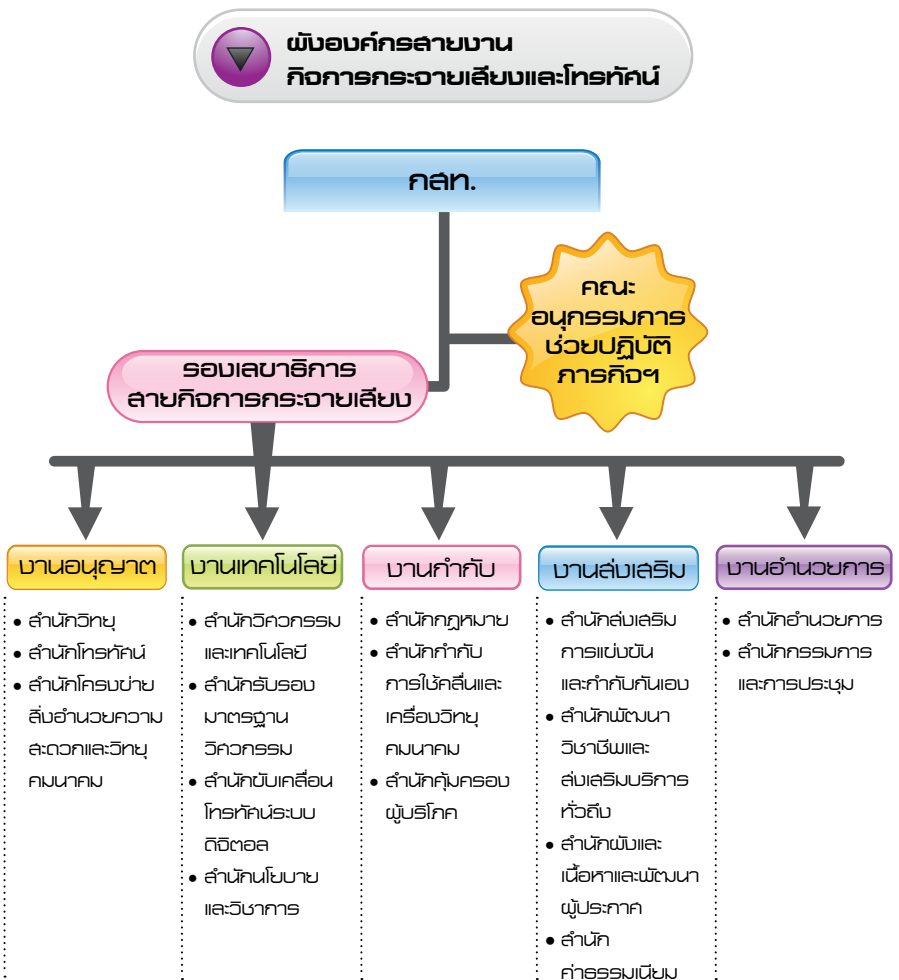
ผังองค์กรสายงาน
กิจการกระจายเสียงและโทรทัศน์

กสท.

คณะ
อนุกรรมการ
ช่วยปฏิบัติ
ภารกิจฯ

รองเลขาธิการ
สายกิจการกระจายเสียง

งานอนุญาต
• สำนักวิทยุ
• สำนักโทรทัศน์
• สำนักโครงข่ายสิ่งอำนวยความสะดวกและวิทยุคมนาคม

งานเทคโนโลยี
• สำนักวิศวกรรมและเทคโนโลยี
• สำนักรับรองมาตรฐานวิศวกรรม
• สำนักขับเคลื่อนโทรทัศน์ระบบดิจิตอล
• สำนักนโยบายและวิชาการ

งานกำกับ
• สำนักกฎหมาย
• สำนักกำกับการใช้คลื่นและเครื่องวิทยุคมนาคม
• สำนักคุ้มครองผู้บริโภค

งานส่งเสริม
• สำนักส่งเสริมการแข่งขันและกำกับกันเอง
• สำนักพัฒนาวิชาชีพและส่งเสริมบริการทั่วถึง
• สำนักผังและเนื้อหาและพัฒนาผู้ประกาศ
• สำนัก
ค่าธรรมเนียม

งานอำนวยการ
• สำนักอำนวยการ
• สำนักกรรมการและการประชุม